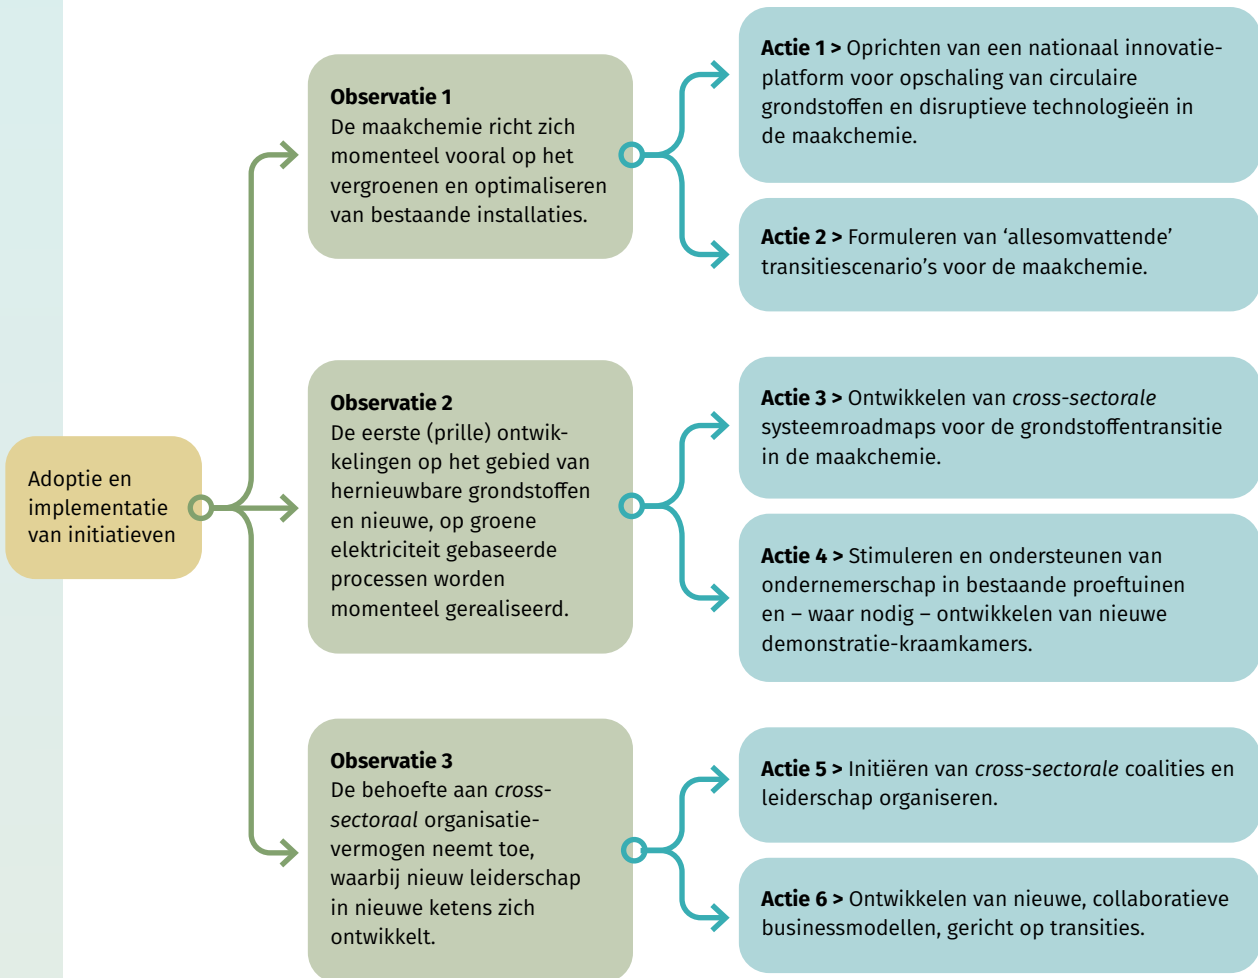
Adoptie en implementatie van initiatieven

**Observatie 1**
De maakchemie richt zich momenteel vooral op het vergroenen en optimaliseren van bestaande installaties.

**Actie 1 >** Oprichten van een nationaal innovatieplatform voor opschaling van circulaire grondstoffen en disruptieve technologieën in de maakchemie.

**Actie 2 >** Formuleren van 'allesomvattende' transitiescenario's voor de maakchemie.

**Observatie 2**
De eerste (prille) ontwikkelingen op het gebied van hernieuwbare grondstoffen en nieuwe, op groene elektriciteit gebaseerde processen worden momenteel gerealiseerd.

**Actie 3 >** Ontwikkelen van *cross-sectorale* systeemroadmaps voor de grondstoffentransitie in de maakchemie.

**Actie 4 >** Stimuleren en ondersteunen van ondernemerschap in bestaande proeftuinen en – waar nodig – ontwikkelen van nieuwe demonstratie-kraamkamers.

**Observatie 3**
De behoefte aan *cross-sectoraal* organisatievermogen neemt toe, waarbij nieuw leiderschap in nieuwe ketens zich ontwikkelt.

**Actie 5 >** Initiëren van *cross-sectorale* coalities en leiderschap organiseren.

**Actie 6 >** Ontwikkelen van nieuwe, collaboratieve businessmodellen, gericht op transities.